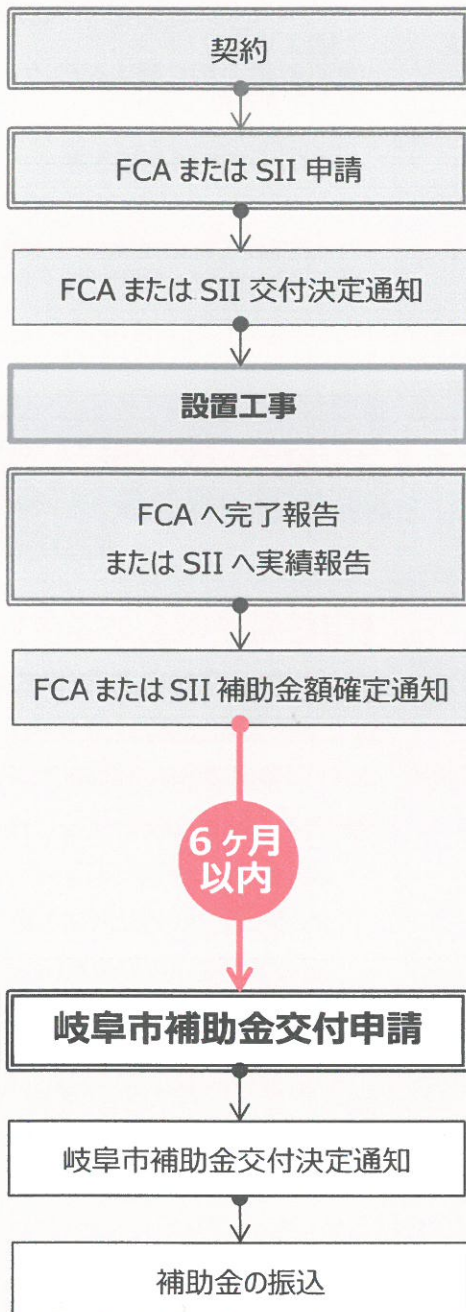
契約

FCA または SII 申請

FCA または SII 交付決定通知

設置工事

FCA へ完了報告
または SII へ実績報告

FCA または SII 補助金額確定通知

6ヶ月
以内

岐阜市補助金交付申請

岐阜市補助金交付決定通知

補助金の振込